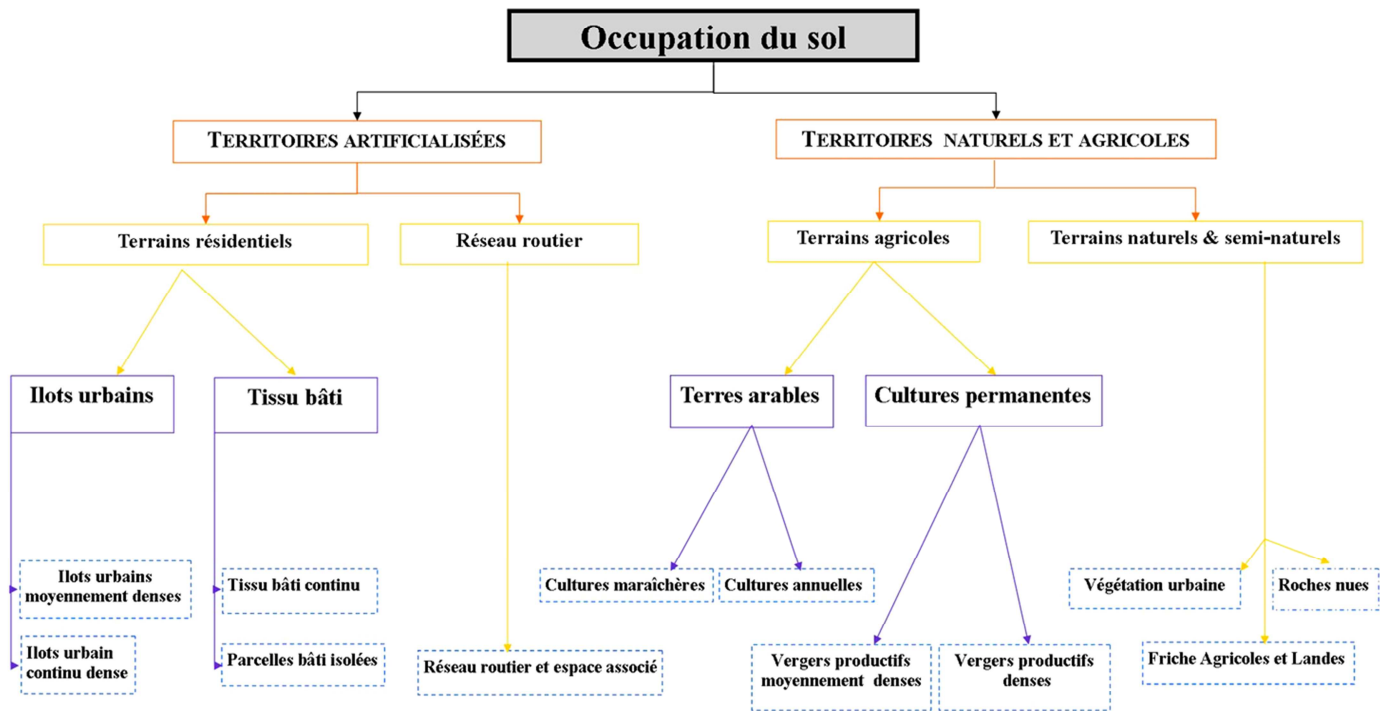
Occupation du sol

TERRITOIRES ARTIFICIALISÉES

TERRITOIRES NATURELS ET AGRICOLES

Terrains résidentiels

Réseau routier

Terrains agricoles

Terrains naturels & semi-naturels

Ilots urbains

Tissu bâti

Terres arables

Cultures permanentes

Ilots urbains moyennement denses

Ilots urbain continu dense

Tissu bâti continu

Parcelles bâti isolées

Réseau routier et espace associé

Cultures maraîchères

Cultures annuelles

Vergers productifs moyennement denses

Vergers productifs denses

Végétation urbaine

Roches nues

Friche Agricoles et Landes